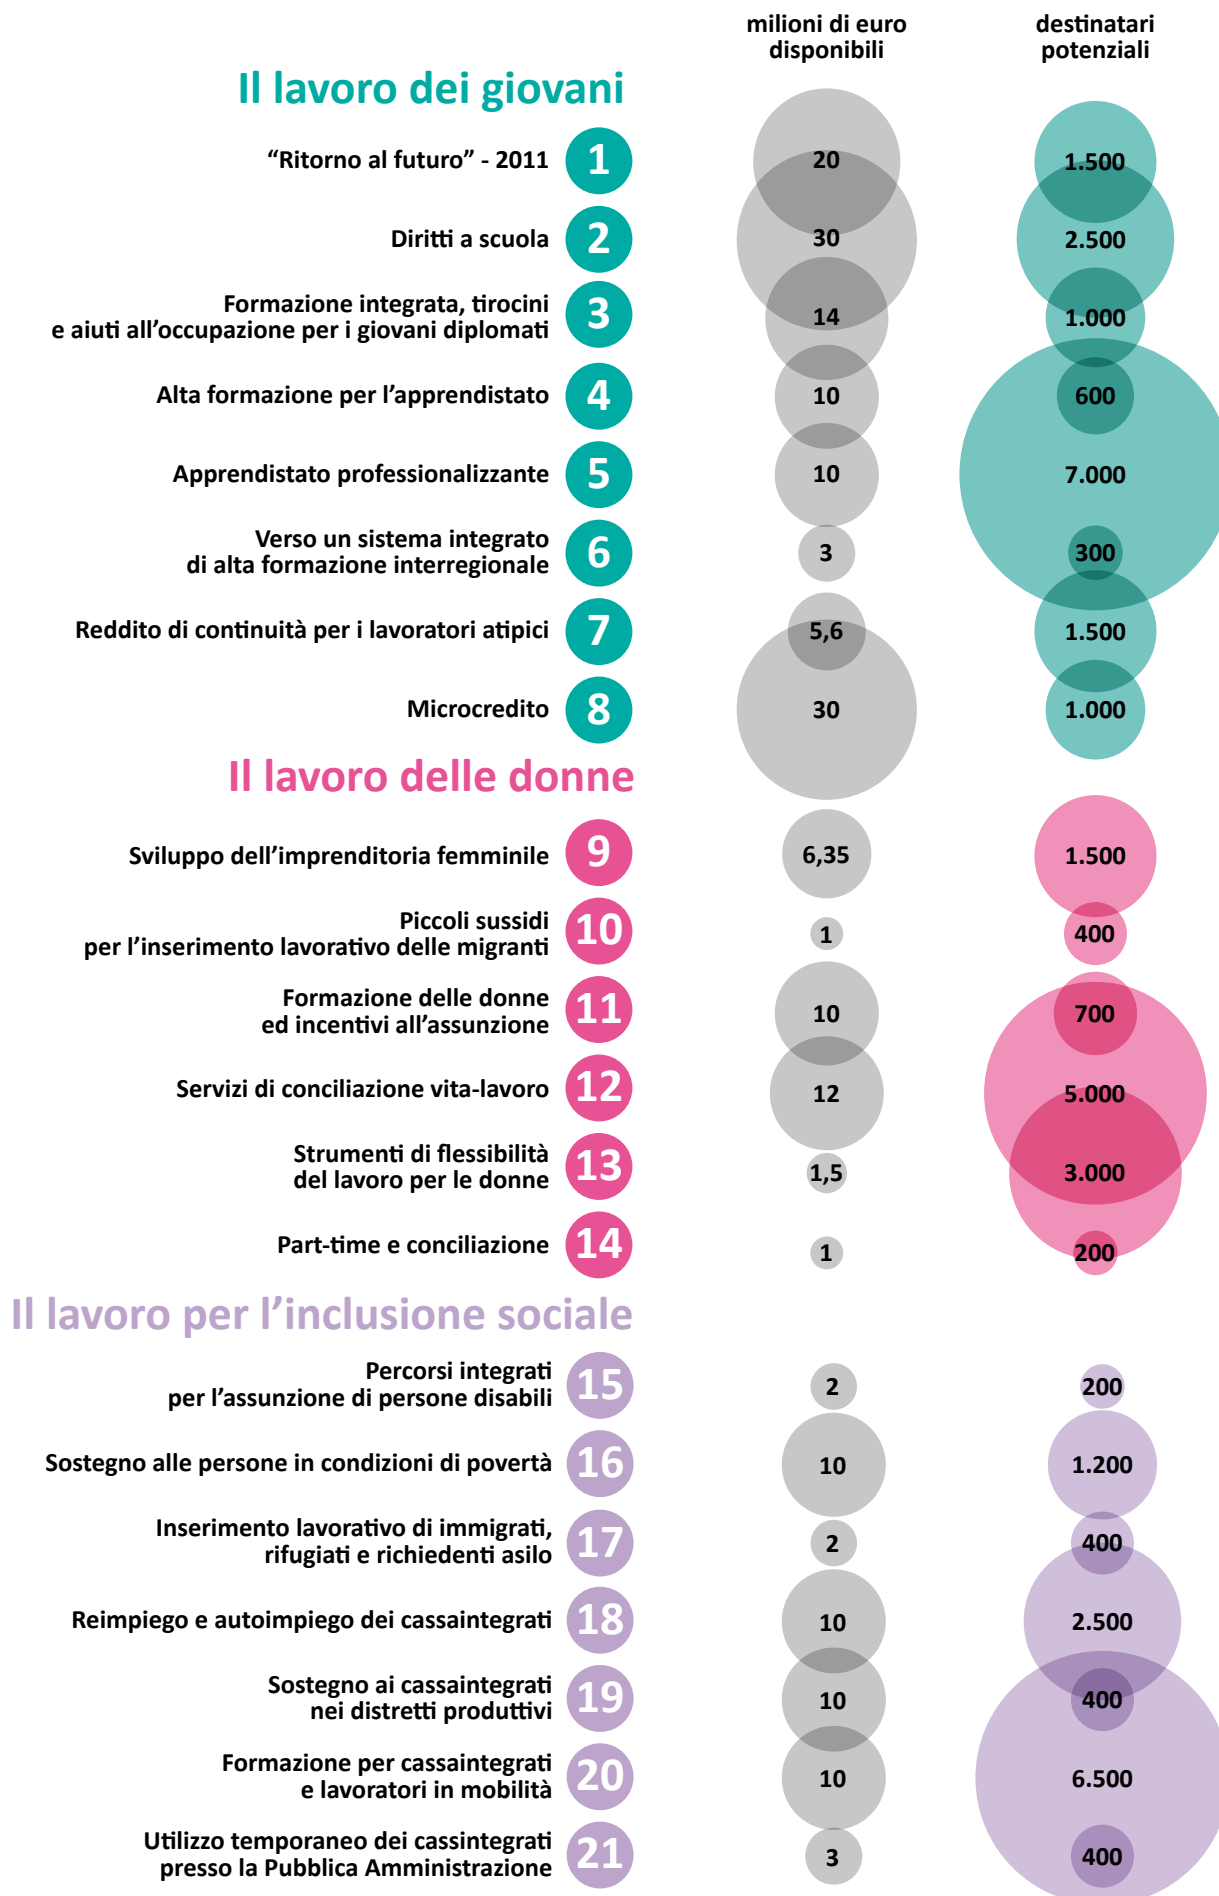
milioni di euro disponibili

destinatari potenziali

Il lavoro dei giovani

| | | milioni di euro disponibili | destinatari potenziali |
|---|---|---|---|
| "Ritorno al futuro" - 2011 | 1 | 20 | 1.500 |
| Diritti a scuola | 2 | 30 | 2.500 |
| Formazione integrata, tirocini e aiuti all'occupazione per i giovani diplomati | 3 | 14 | 1.000 |
| Alta formazione per l'apprendistato | 4 | 10 | 600 |
| Apprendistato professionalizzante | 5 | 10 | 7.000 |
| Verso un sistema integrato di alta formazione interregionale | 6 | 3 | 300 |
| Reddito di continuità per i lavoratori atipici | 7 | 5,6 | 1.500 |
| Microcredito | 8 | 30 | 1.000 |

Il lavoro delle donne

| | | | |
|---|---|---|---|
| Sviluppo dell'imprenditoria femminile | 9 | 6,35 | 1.500 |
| Piccoli sussidi per l'inserimento lavorativo delle migranti | 10 | 1 | 400 |
| Formazione delle donne ed incentivi all'assunzione | 11 | 10 | 700 |
| Servizi di conciliazione vita-lavoro | 12 | 12 | 5.000 |
| Strumenti di flessibilità del lavoro per le donne | 13 | 1,5 | 3.000 |
| Part-time e conciliazione | 14 | 1 | 200 |

Il lavoro per l'inclusione sociale

| | | | |
|---|---|---|---|
| Percorsi integrati per l'assunzione di persone disabili | 15 | 2 | 200 |
| Sostegno alle persone in condizioni di povertà | 16 | 10 | 1.200 |
| Inserimento lavorativo di immigrati, rifugiati e richiedenti asilo | 17 | 2 | 400 |
| Reimpiego e autoimpiego dei cassaintegrati | 18 | 10 | 2.500 |
| Sostegno ai cassaintegrati nei distretti produttivi | 19 | 10 | 400 |
| Formazione per cassaintegrati e lavoratori in mobilità | 20 | 10 | 6.500 |
| Utilizzo temporaneo dei cassintegrati presso la Pubblica Amministrazione | 21 | 3 | 400 |